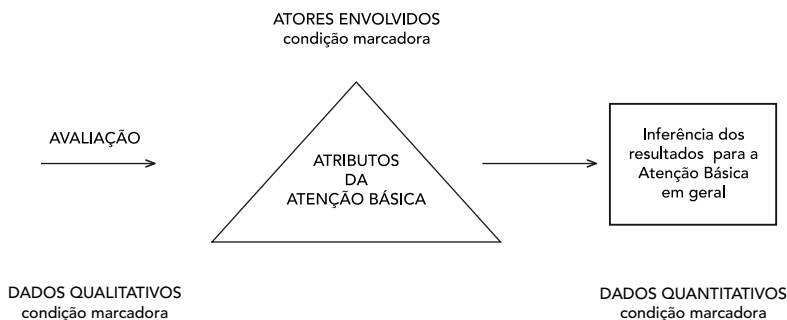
ATORES ENVOLVIDOS
condição marcadora

AVALIAÇÃO

ATRIBUTOS
DA
ATENÇÃO BÁSICA

Inferência dos resultados para a Atenção Básica em geral

DADOS QUALITATIVOS
condição marcadora

DADOS QUANTITATIVOS
condição marcadora